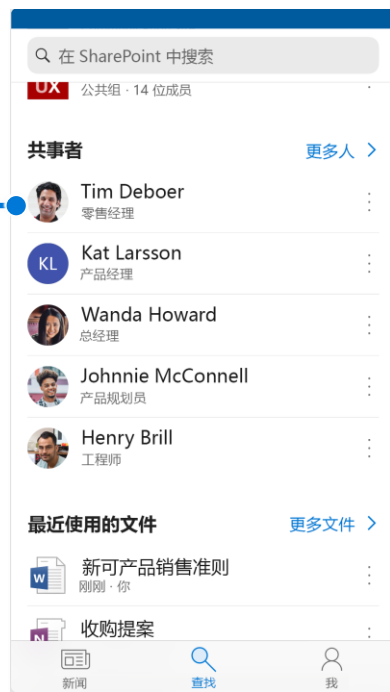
在 SharePoint 中搜索

UX 公共组 · 14 位成员

共事者

更多人 >

Tim Deboer
零售经理

KL
Kat Larsson
产品经理

Wanda Howard
总经理

Johnnie McConnell
产品规划员

Henry Brill
工程师

最近使用的文件

更多文件 >

W
新可产品销售准则
刚刚 · 你

N
收购提案

新闻

查找

我